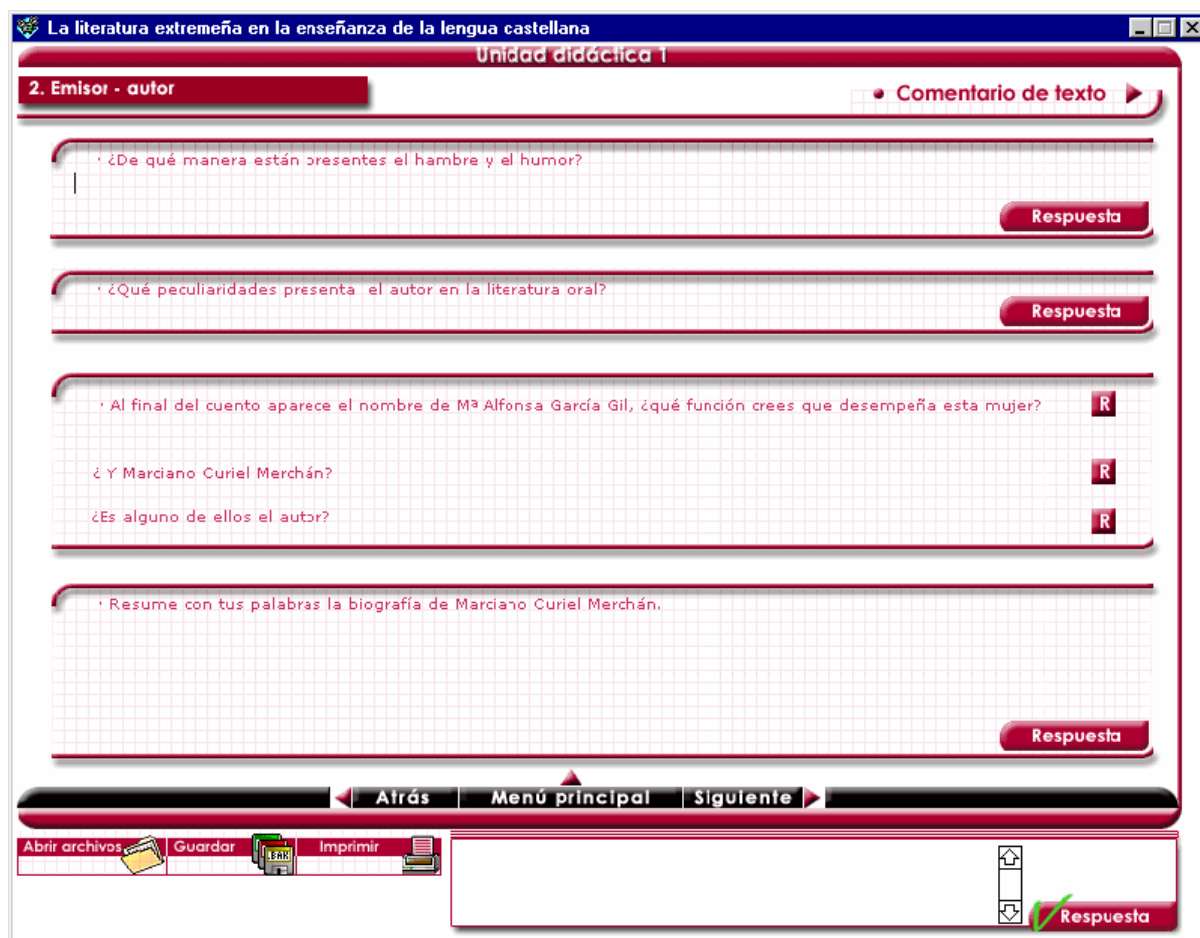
La literatura extremeña en la enseñanza de la lengua castellana

Unidad didáctica 1

2. Emisor - autor

Comentario de texto

· ¿De qué manera están presentes el hambre y el humor?

Respuesta

· ¿Qué peculiaridades presenta el autor en la literatura oral?

Respuesta

· Al final del cuento aparece el nombre de Mª Alfonsa García Gil, ¿qué función crees que desempeña esta mujer?

R

¿ Y Marciano Curiel Merchán?

R

¿Es alguno de ellos el autor?

R

· Resume con tus palabras la biografía de Marciano Curiel Merchán.

Respuesta

Atrás | Menú principal | Siguiente

Abrir archivos | Guardar | Imprimir

BAK

Respuesta